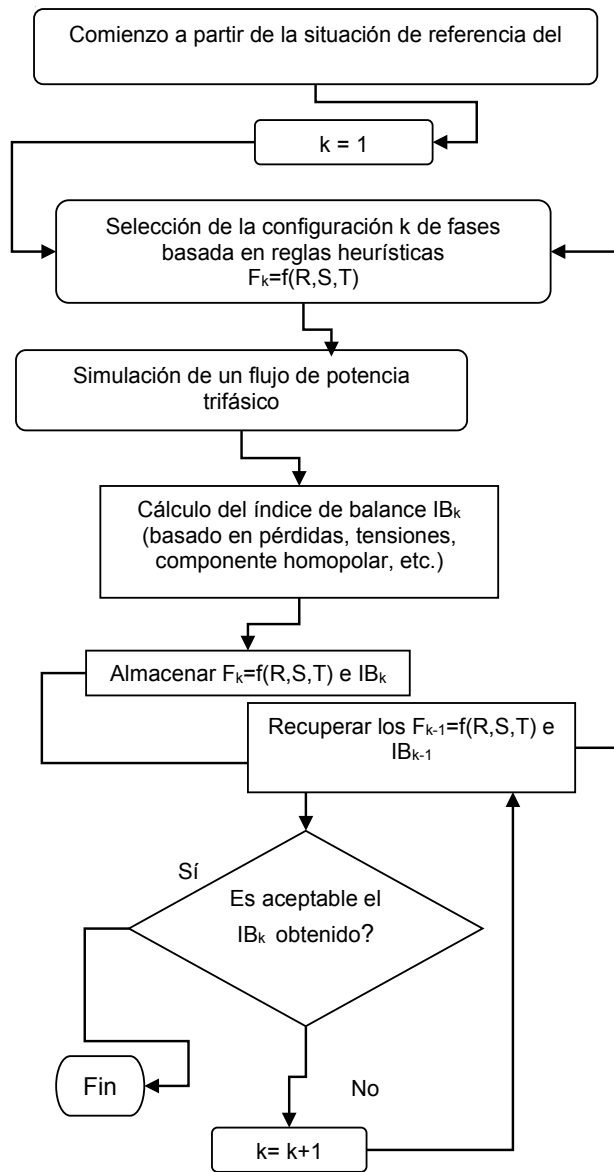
Comienzo a partir de la situación de referencia del

k = 1

Selección de la configuración k de fases basada en reglas heurísticas $F_k$=f(R,S,T)

Simulación de un flujo de potencia trifásico

Cálculo del índice de balance $IB_k$ (basado en pérdidas, tensiones, componente homopolar, etc.)

Almacenar $F_k$=f(R,S,T) e $IB_k$

Recuperar los $F_{k-1}$=f(R,S,T) e $IB_{k-1}$

Sí

Es aceptable el $IB_k$ obtenido?

Fin

No

k= k+1